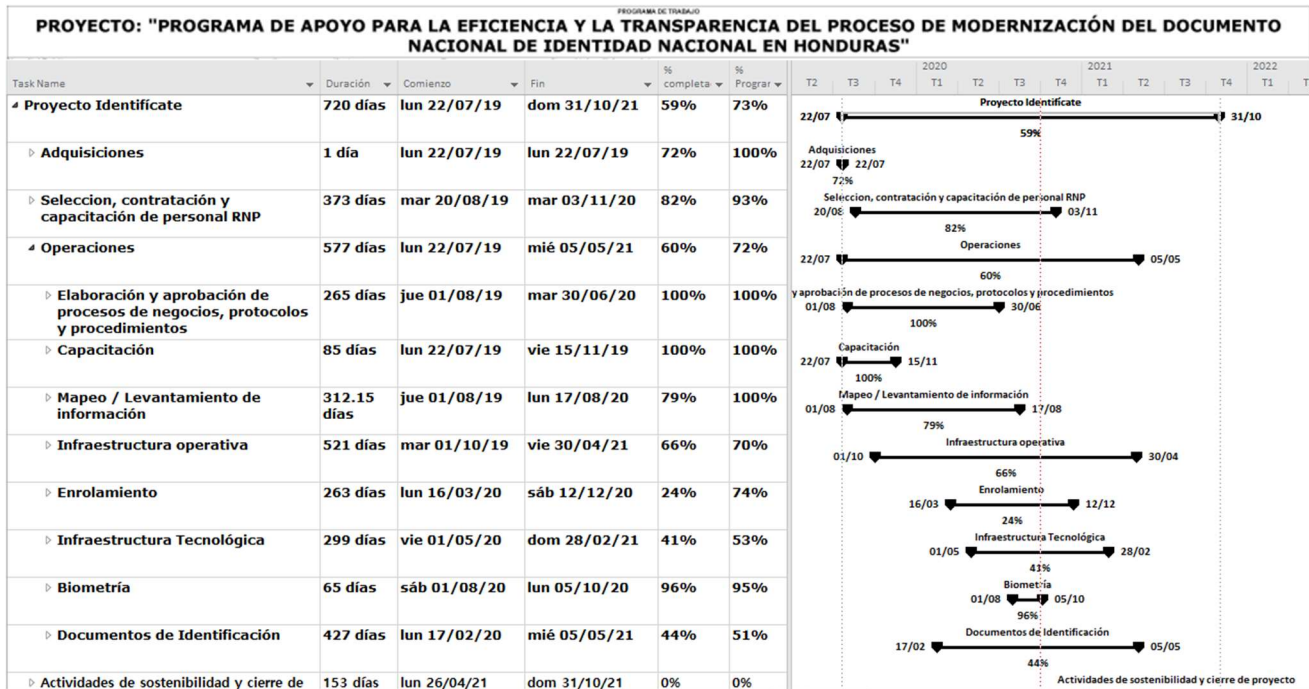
PROGRAMA DE TRABAJO

PROYECTO: "PROGRAMA DE APOYO PARA LA EFICIENCIA Y LA TRANSPARENCIA DEL PROCESO DE MODERNIZACIÓN DEL DOCUMENTO NACIONAL DE IDENTIDAD NACIONAL EN HONDURAS"

| Task Name | Duración | Comienzo | Fin | % completa | % Prograr |
|---|---|---|---|---|---|
| Proyecto Identifícate | 720 días | lun 22/07/19 | dom 31/10/21 | 59% | 73% |
| Adquisiciones | 1 día | lun 22/07/19 | lun 22/07/19 | 72% | 100% |
| Seleccion, contratación y capacitación de personal RNP | 373 días | mar 20/08/19 | mar 03/11/20 | 82% | 93% |
| Operaciones | 577 días | lun 22/07/19 | mié 05/05/21 | 60% | 72% |
| Elaboración y aprobación de procesos de negocios, protocolos y procedimientos | 265 días | jue 01/08/19 | mar 30/06/20 | 100% | 100% |
| Capacitación | 85 días | lun 22/07/19 | vie 15/11/19 | 100% | 100% |
| Mapeo / Levantamiento de información | 312.15 días | jue 01/08/19 | lun 17/08/20 | 79% | 100% |
| Infraestructura operativa | 521 días | mar 01/10/19 | vie 30/04/21 | 66% | 70% |
| Enrolamiento | 263 días | lun 16/03/20 | sáb 12/12/20 | 24% | 74% |
| Infraestructura Tecnológica | 299 días | vie 01/05/20 | dom 28/02/21 | 41% | 53% |
| Biometría | 65 días | sáb 01/08/20 | lun 05/10/20 | 96% | 95% |
| Documentos de Identificación | 427 días | lun 17/02/20 | mié 05/05/21 | 44% | 51% |
| Actividades de sostenibilidad y cierre de | 153 días | lun 26/04/21 | dom 31/10/21 | 0% | 0% |

2020 2021 2022
T2 T3 T4 T1 T2 T3 T4 T1 T2 T3 T4 T1 T

Proyecto Identifícate 22/07 31/10 59%
Adquisiciones 22/07 22/07 72%
Seleccion, contratación y capacitación de personal RNP 20/08 03/11 82%
Operaciones 22/07 05/05 60%
y aprobación de procesos de negocios, protocolos y procedimientos 01/08 30/06 100%
Capacitación 22/07 15/11 100%
Mapeo / Levantamiento de información 01/08 17/08 79%
Infraestructura operativa 01/10 30/04 66%
Enrolamiento 16/03 12/12 24%
Infraestructura Tecnológica 01/05 28/02 41%
Biometría 01/08 05/10 96%
Documentos de Identificación 17/02 05/05 44%
Actividades de sostenibilidad y cierre de proyecto